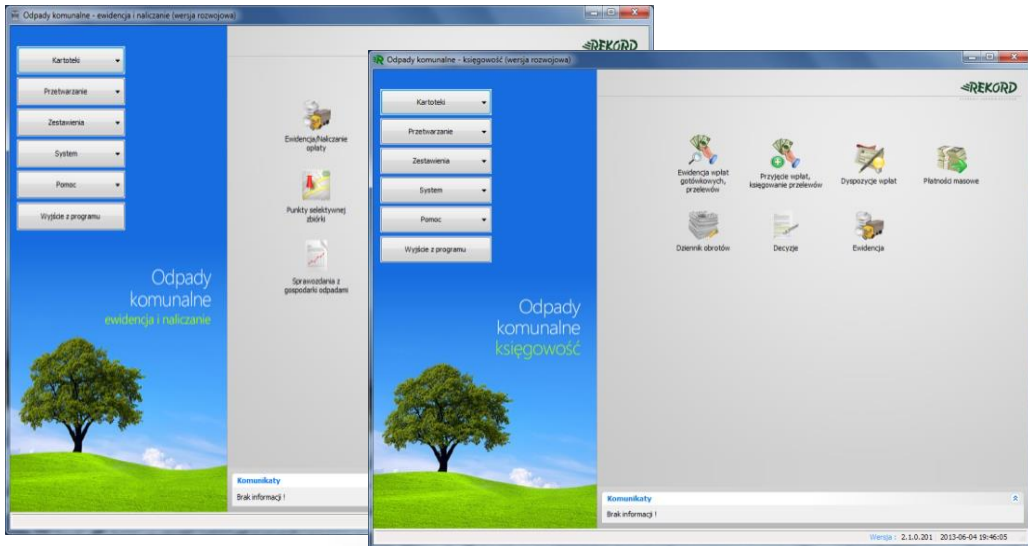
Odpady komunalne - ewidencja i naliczanie (wersja rozwojowa)

REKORD

Kartoteki

Przetwarzanie

Zestawienia

System

Pomoc

Wyjście z programu

Odpady komunalne ewidencja i naliczanie

Ewidencja/Naliczanie opłaty

Punkty selektywnej zbiórki

Sprawozdania z gospodarki odpadami

Komunikaty

Brak informacji !

Odpady komunalne - księgowość (wersja rozwojowa)

REKORD

Kartoteki

Przetwarzanie

Zestawienia

System

Pomoc

Wyjście z programu

Odpady komunalne księgowość

Ewidencja wpłat gotówkowych, przelewów

Przyjęcie wpłat, księgowanie przelewów

Dyspozycje wpłat

Płatności masowe

Dziennik obrotów

Decyzje

Ewidencja

Komunikaty

Brak informacji !

Wersja : 2.1.0.201 2013-06-04 19:46:05